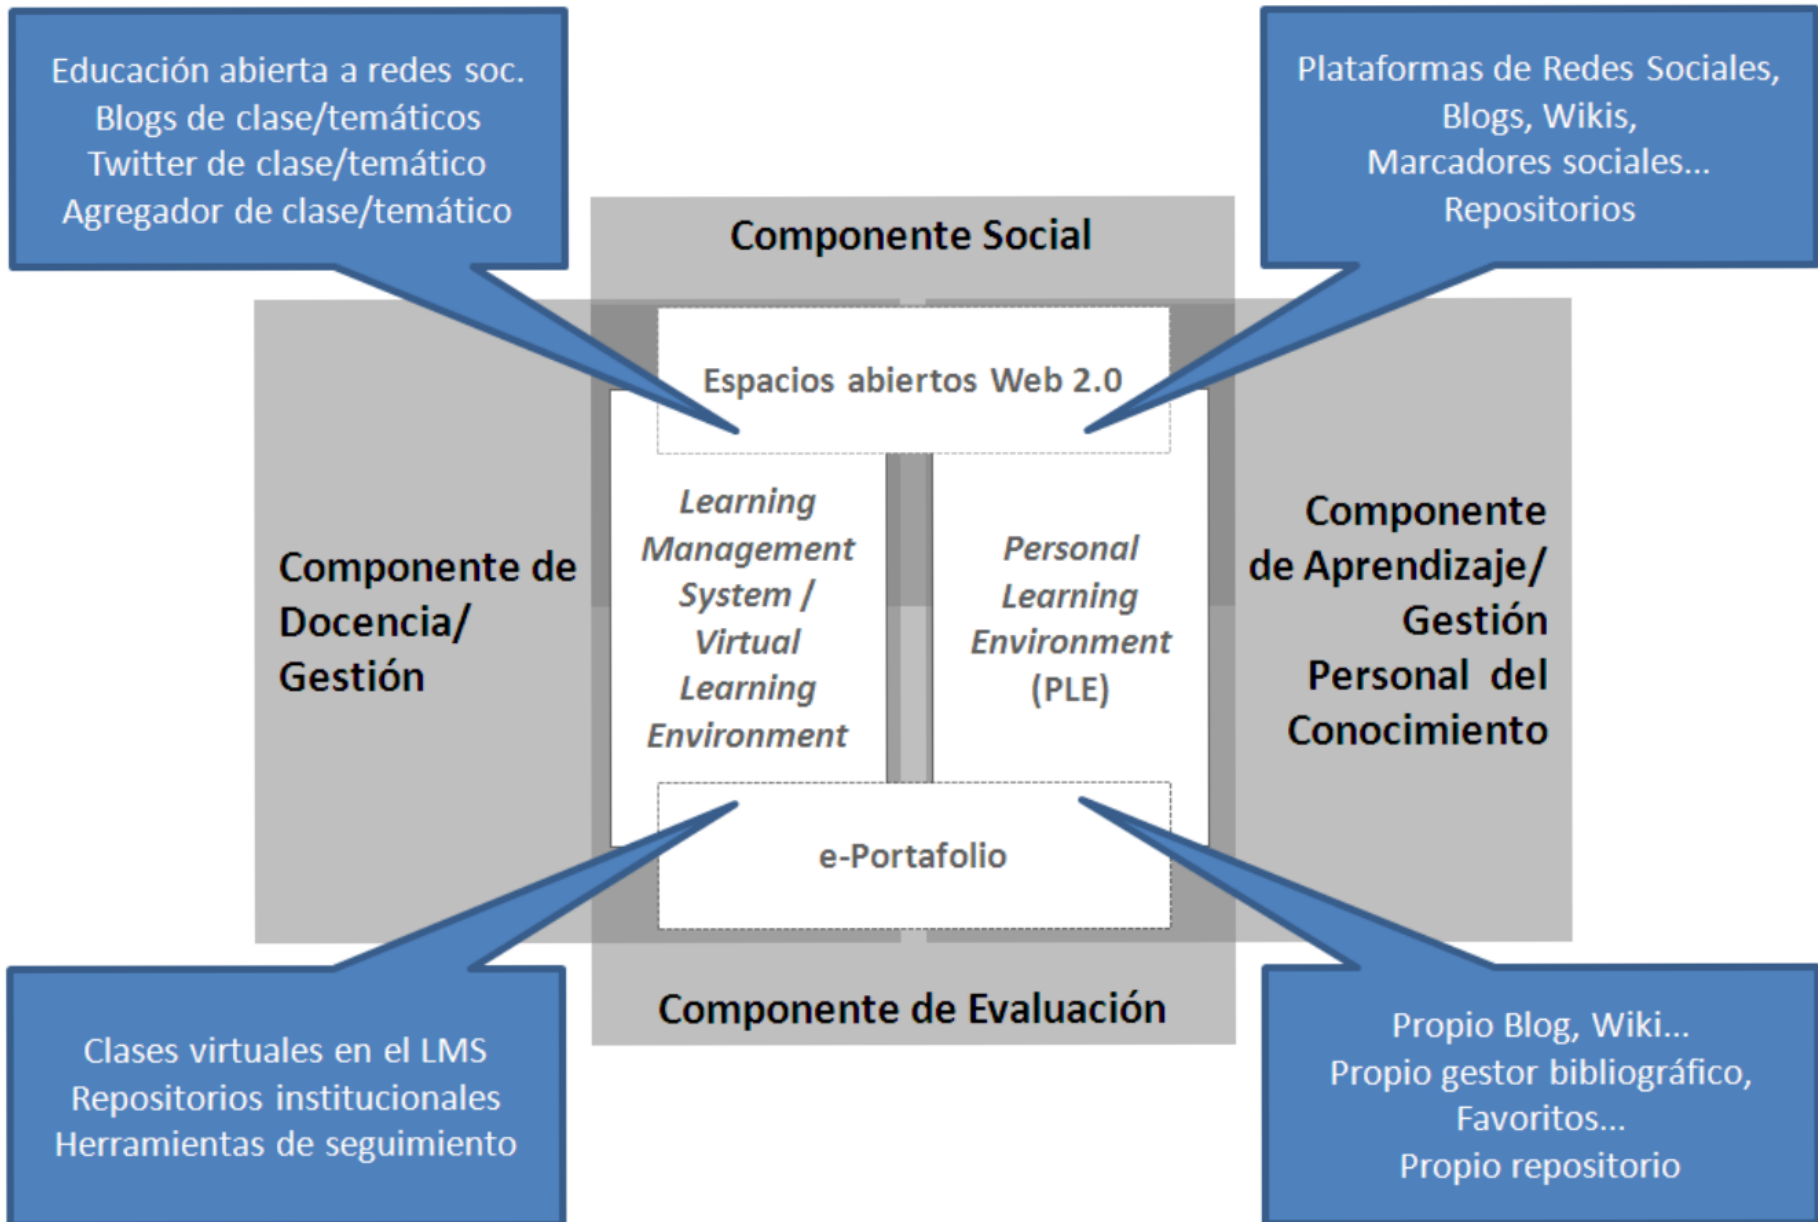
Educación abierta a redes soc.
Blogs de clase/temáticos
Twitter de clase/temático
Agregador de clase/temático

Plataformas de Redes Sociales,
Blogs, Wikis,
Marcadores sociales...
Repositorios

Componente Social

Espacios abiertos Web 2.0

Componente de Docencia/ Gestión

Learning Management System / Virtual Learning Environment

Personal Learning Environment (PLE)

Componente de Aprendizaje/ Gestión Personal del Conocimiento

e-Portafolio

Componente de Evaluación

Clases virtuales en el LMS
Repositorios institucionales
Herramientas de seguimiento

Propio Blog, Wiki...
Propio gestor bibliográfico,
Favoritos...
Propio repositorio